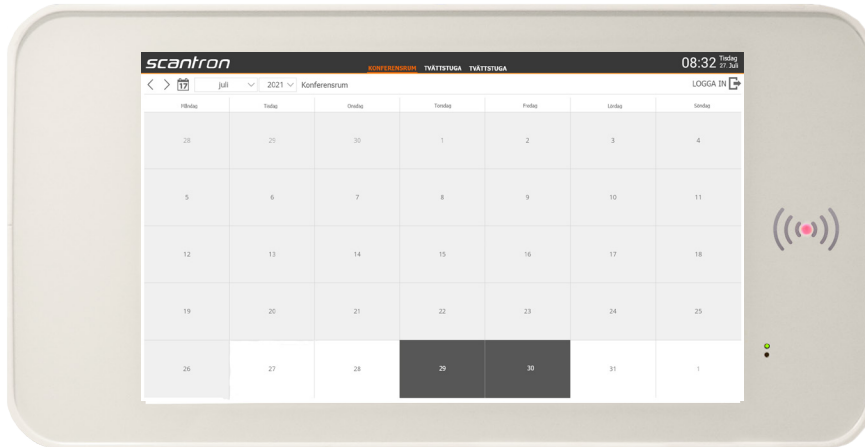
scantron

KONFERENSRUM TVÄTTSTUGA TVÄTTSTUGA

08:32 Tisdag 27. Juli

17 juli 2021 Konferensrum

LOGGA IN

| Måndag | Tisdag | Onsdag | Torsdag | Fredag | Lördag | Söndag |
|---|---|---|---|---|---|---|
| 28 | 29 | 30 | 1 | 2 | 3 | 4 |
| 5 | 6 | 7 | 8 | 9 | 10 | 11 |
| 12 | 13 | 14 | 15 | 16 | 17 | 18 |
| 19 | 20 | 21 | 22 | 23 | 24 | 25 |
| 26 | 27 | 28 | 29 | 30 | 31 | 1 |